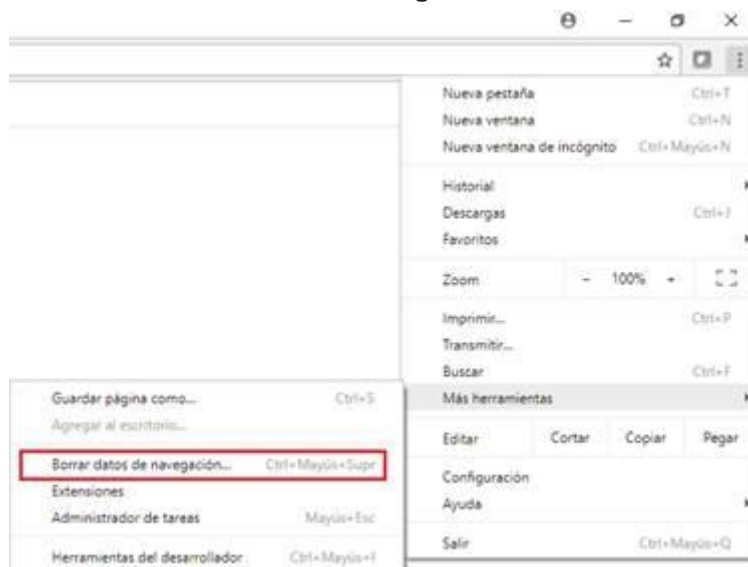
Nueva pestaña Ctrl+T
Nueva ventana Ctrl+N
Nueva ventana de incógnito Ctrl+Mayús+N

Historial
Descargas Ctrl+J
Favoritos

Zoom - 100% +

Imprimir... Ctrl+P
Transmitir...
Buscar Ctrl+F
Más herramientas

Editar Cortar Copiar Pegar

Configuración
Ayuda

Salir Ctrl+Mayús+Q

Guardar página como... Ctrl+S
Agregar al escritorio...

Borrar datos de navegación... Ctrl+Mayús+Supr
Extensiones
Administrador de tareas Mayús+Esc

Herramientas del desarrollador Ctrl+Mayús+I